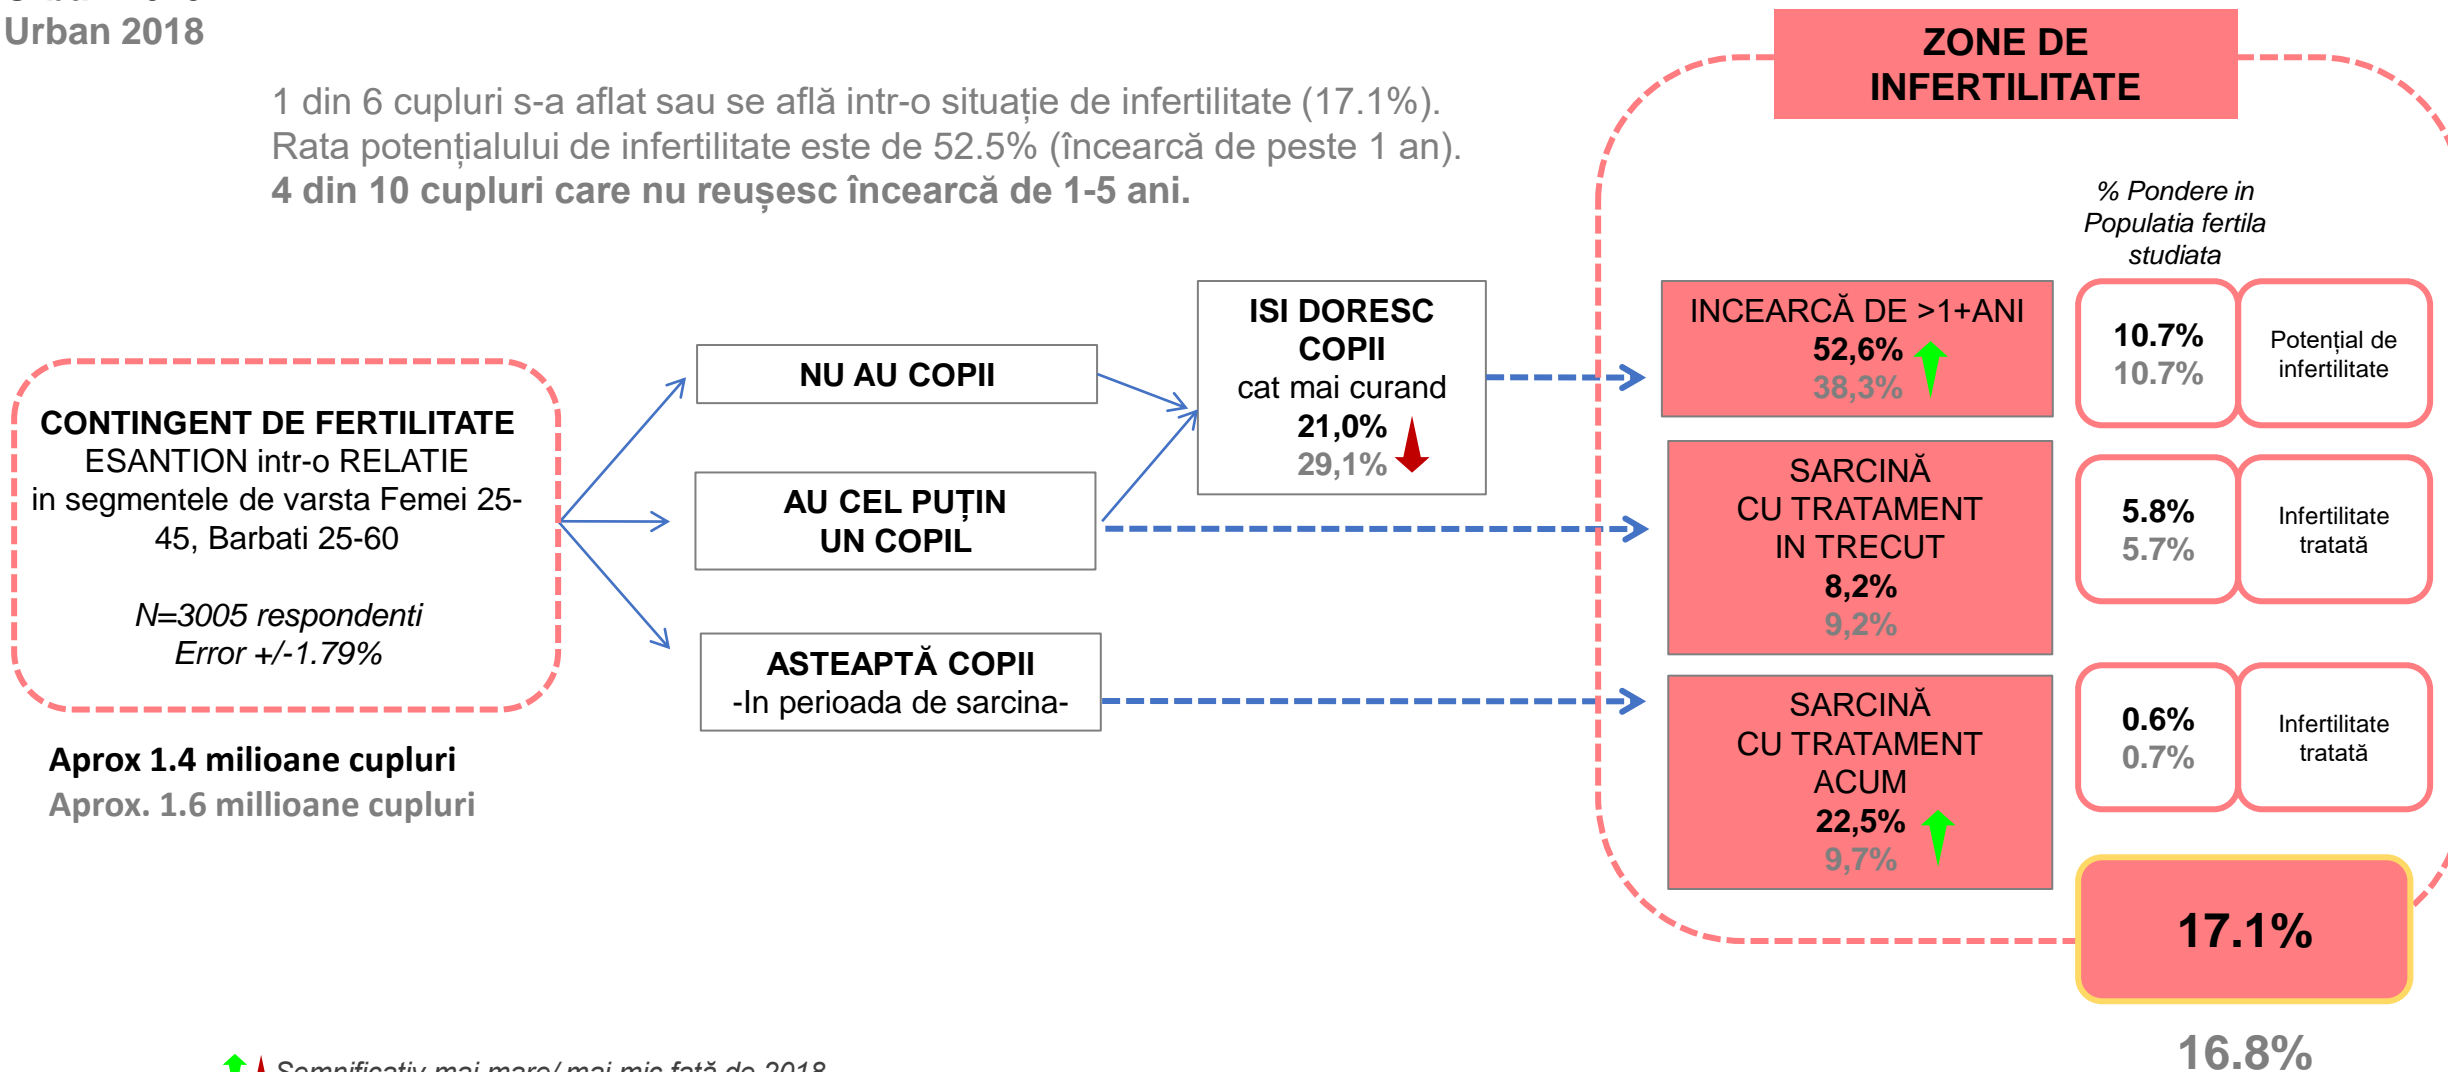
Urban 2018

1 din 6 cupluri s-a aflat sau se află intr-o situație de infertilitate (17.1%). Rata potențialului de infertilitate este de 52.5% (încearcă de peste 1 an).
4 din 10 cupluri care nu reușesc încearcă de 1-5 ani.

ZONE DE INFERTILITATE

% Pondere in Populatia fertila studiata

CONTINGENT DE FERTILITATE
ESANTION intr-o RELATIE
in segmentele de varsta Femei 25-45, Barbati 25-60

N=3005 respondenti
Error +/-1.79%

Aprox 1.4 milioane cupluri
Aprox. 1.6 millioane cupluri

NU AU COPII

AU CEL PUȚIN UN COPIL

ASTEAPTĂ COPII
-In perioada de sarcina-

ISI DORESC COPII
cat mai curand
21,0%
29,1%

INCEARCĂ DE >1+ANI
52,6%
38,3%

10.7%
10.7%

Potențial de infertilitate

SARCINĂ CU TRATAMENT IN TRECUT
8,2%
9,2%

5.8%
5.7%

Infertilitate tratată

SARCINĂ CU TRATAMENT ACUM
22,5%
9,7%

0.6%
0.7%

Infertilitate tratată

17.1%

16.8%

Semnificativ mai mare/ mai mic față de 2018